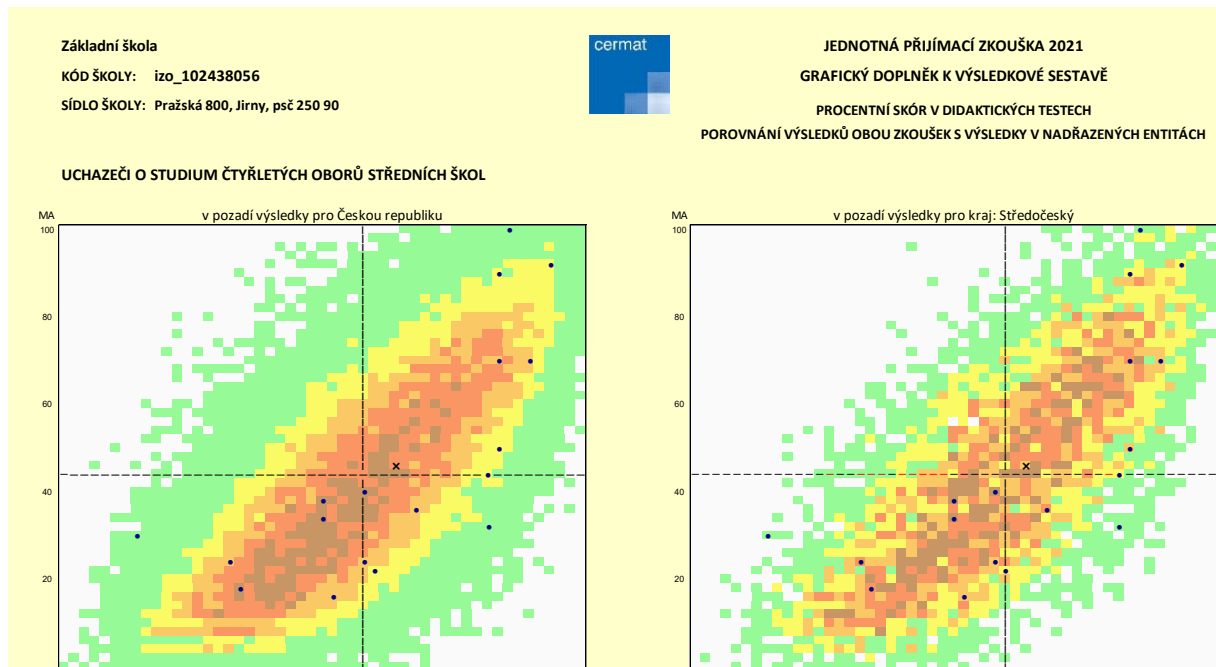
Základní škola
KÓD ŠKOLY: izo_102438056
SÍDLO ŠKOLY: Pražská 800, Jirny, psč 250 90

cermat

JEDNOTNÁ PŘIJÍMACÍ ZKOUŠKA 2021
GRAFICKÝ DOPLNĚK K VÝSLEDKOVÉ SESTAVĚ
PROCENTNÍ SKÓR V DIDAKTICKÝCH TESTECH
POROVNÁNÍ VÝSLEDKŮ OBOU ZKOUŠEK S VÝSLEDKY V NADŘAZENÝCH ENTITÁCH

UCHAZEČI O STUDIUM ČTYŘLETÝCH OBORŮ STŘEDNÍCH ŠKOL

MA
v pozadí výsledky pro Českou republiku
100
80
60
40
20

MA
v pozadí výsledky pro kraj: Středočeský
100
80
60
40
20